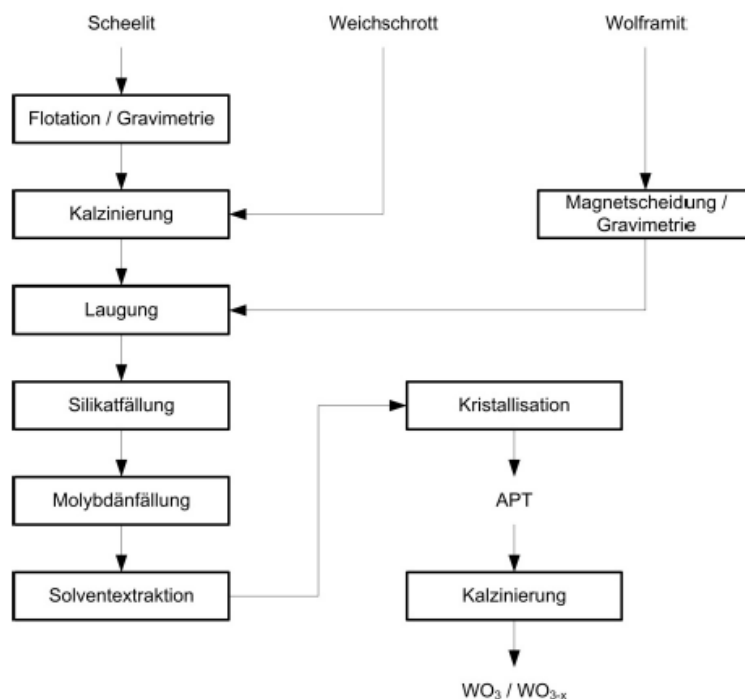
Scheelit

Weichschrott

Wolframit

Flotation / Gravimetrie

Kalzinierung

Magnetscheidung / Gravimetrie

Laugung

Silikatfällung

Kristallisation

APT

Molybdänfällung

Solventextraktion

Kalzinierung

$WO_3$ / $WO_{3-x}$